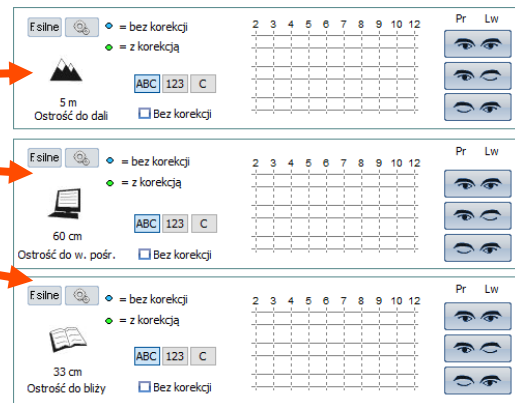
F silne = bez korekcji = z korekcją
2 3 4 5 6 7 8 9 10 12
Pr Lw
5 m
Ostrość do dali
ABC 123 C
Bez korekcji

F silne = bez korekcji = z korekcją
2 3 4 5 6 7 8 9 10 12
Pr Lw
60 cm
Ostrość do w. pośr.
ABC 123 C
Bez korekcji

F silne = bez korekcji = z korekcją
2 3 4 5 6 7 8 9 10 12
Pr Lw
33 cm
Ostrość do bliży
ABC 123 C
Bez korekcji